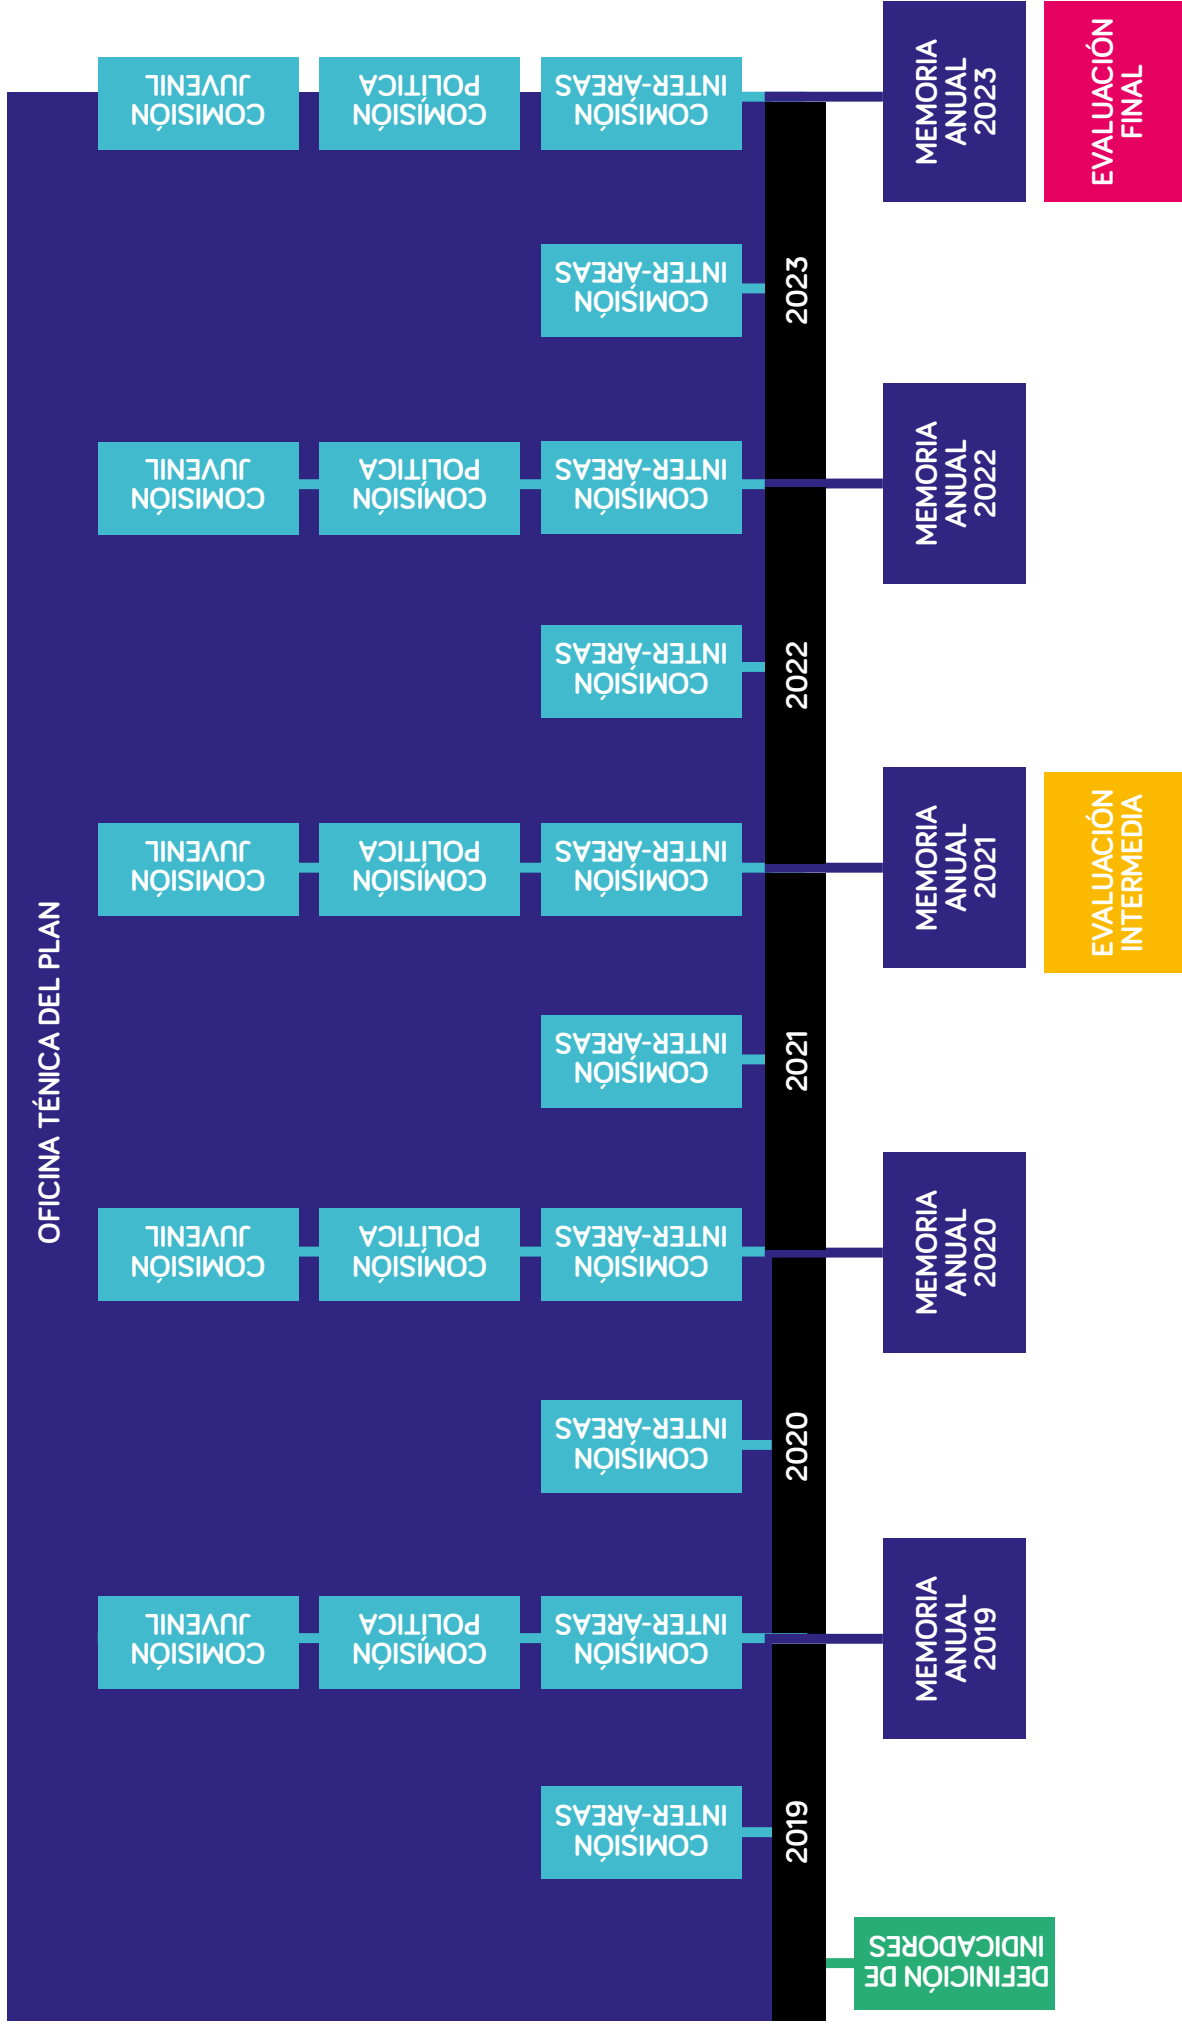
MEMORIA ANUAL 2023

EVALUACIÓN FINAL

COMISIÓN JUVENIL

COMISIÓN POLÍTICA

COMISIÓN INTER-ÁREAS

2023

COMISIÓN INTER-ÁREAS

MEMORIA ANUAL 2022

COMISIÓN JUVENIL

COMISIÓN POLÍTICA

COMISIÓN INTER-ÁREAS

2022

COMISIÓN INTER-ÁREAS

MEMORIA ANUAL 2021

EVALUACIÓN INTERMEDIA

COMISIÓN JUVENIL

COMISIÓN POLÍTICA

COMISIÓN INTER-ÁREAS

2021

COMISIÓN INTER-ÁREAS

OFICINA TÉNICA DEL PLAN

MEMORIA ANUAL 2020

COMISIÓN JUVENIL

COMISIÓN POLÍTICA

COMISIÓN INTER-ÁREAS

2020

COMISIÓN INTER-ÁREAS

MEMORIA ANUAL 2019

COMISIÓN JUVENIL

COMISIÓN POLÍTICA

COMISIÓN INTER-ÁREAS

2019

COMISIÓN INTER-ÁREAS

DEFINICIÓN DE INDICADORES